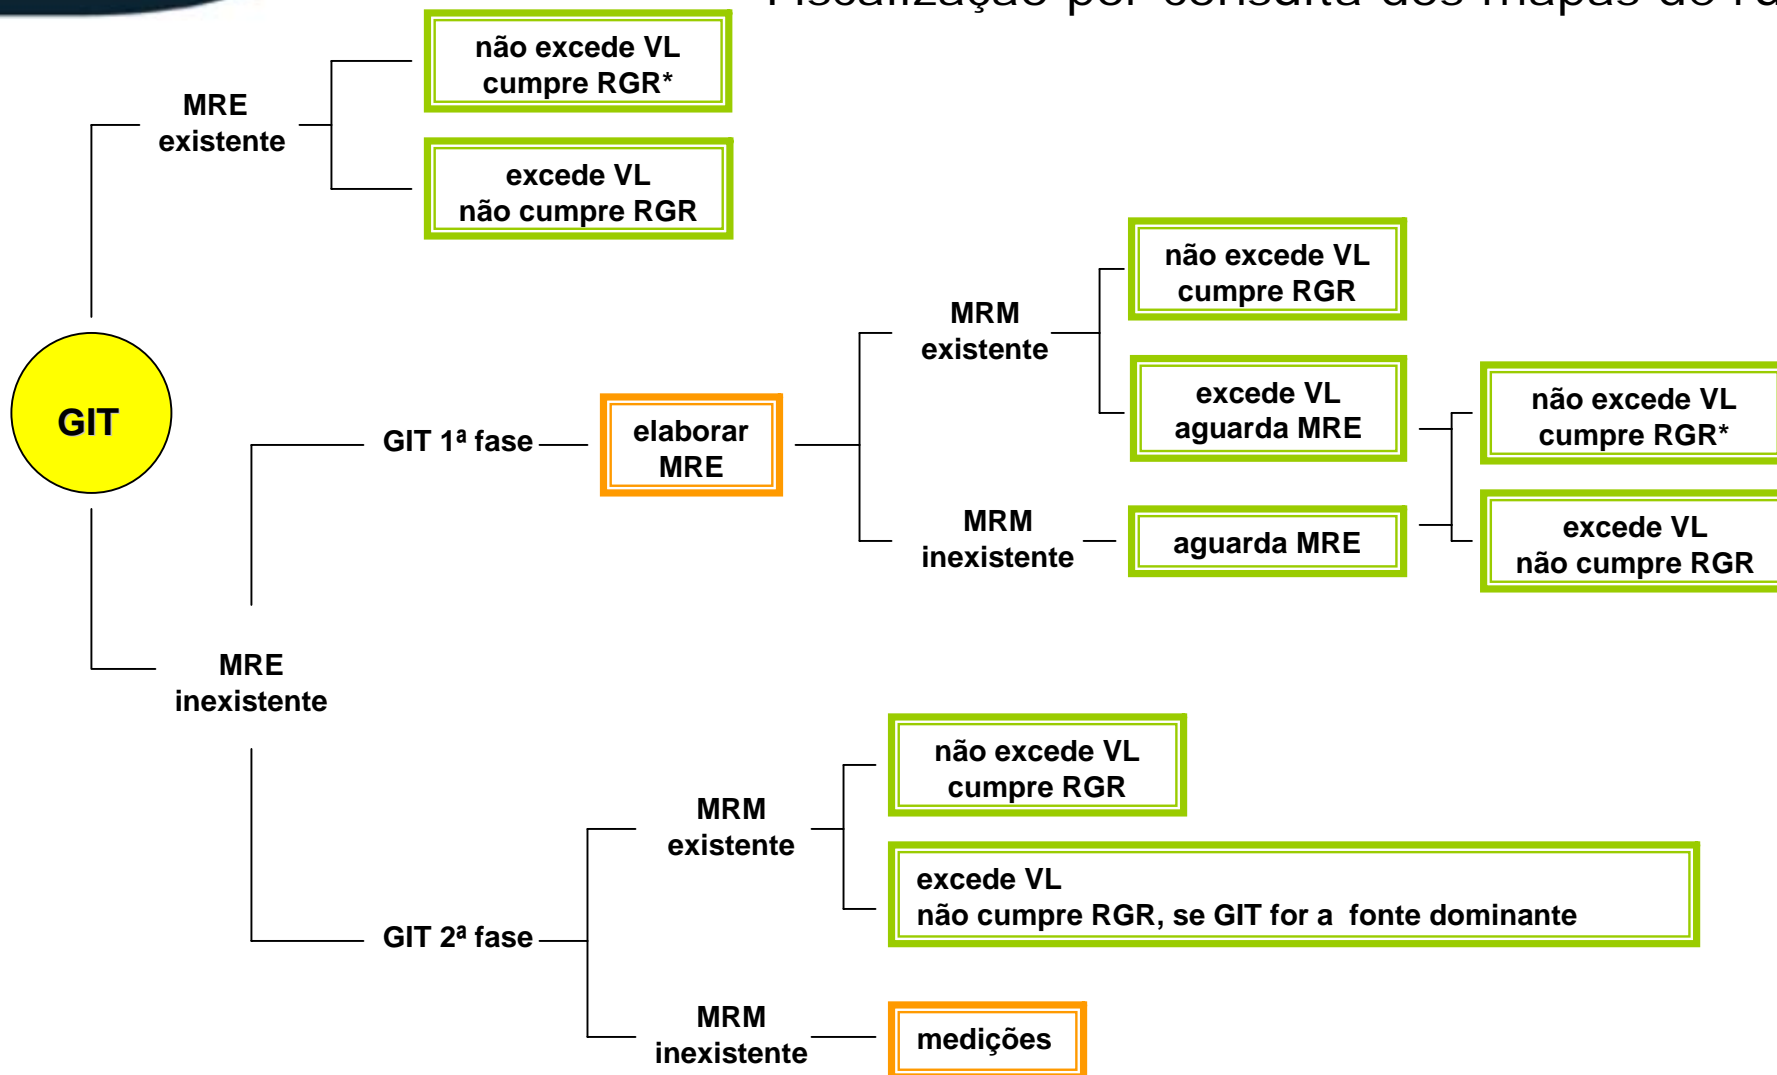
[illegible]

GIT

MRE existente

não excede VL cumpre RGR*

excede VL não cumpre RGR

MRE inexistente

GIT 1ª fase

elaborar MRE

MRM existente

não excede VL cumpre RGR

excede VL aguarda MRE

MRM inexistente

aguarda MRE

não excede VL cumpre RGR*

excede VL não cumpre RGR

GIT 2ª fase

MRM existente

não excede VL cumpre RGR

excede VL não cumpre RGR, se GIT for a fonte dominante

MRM inexistente

medições